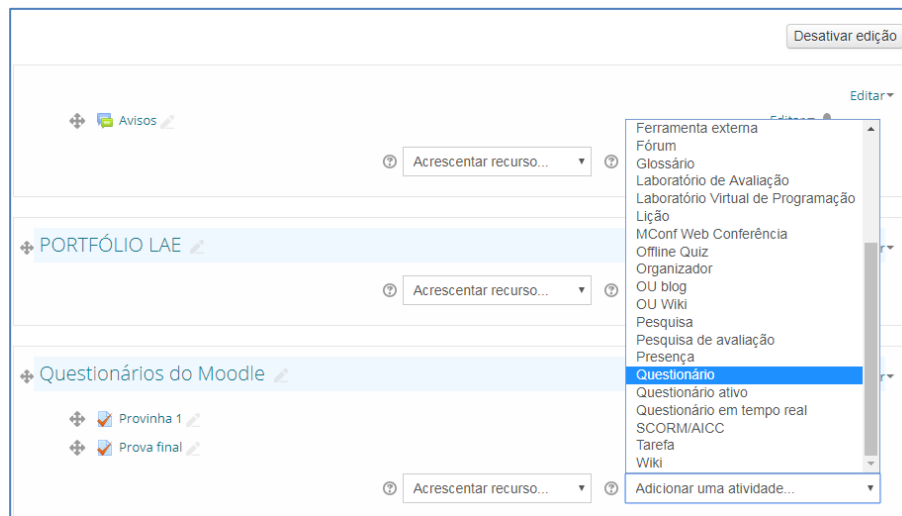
Desativar edição

Editar

Avisos

Editar

Acrescentar recurso...

Ferramenta externa
Fórum
Glossário
Laboratório de Avaliação
Laboratório Virtual de Programação
Lição
MConf Web Conferência
Offline Quiz
Organizador
OU blog
OU Wiki
Pesquisa
Pesquisa de avaliação
Presença
Questionário
Questionário ativo
Questionário em tempo real
SCORM/AICC
Tarefa
Wiki

PORTFÓLIO LAE

Acrescentar recurso...

Questionários do Moodle

Provinha 1

Prova final

Acrescentar recurso...

Adicionar uma atividade...